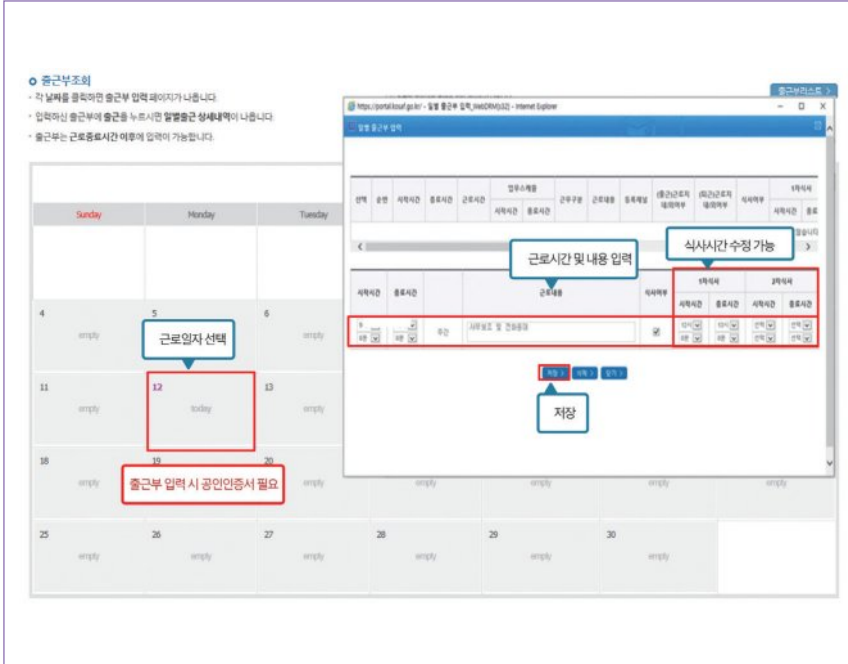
출근부조회
· 각 날짜를 클릭하면 출근부 입력 페이지가 나옵니다.
· 입력하신 출근부에 출근을 누르시면 일별출근 상세내역이 나옵니다.
· 출근부는 근로종료시간 이후에 입력이 가능합니다.

출근부리스트 >

https://portal.kosaf.go.kr/ - 일별 출근부 입력_WebDRM(32) - Internet Explorer

일별 출근부 입력

| 선택 | 순번 | 시작시간 | 종료시간 | 근로시간 | 업무스케줄 시작시간 | 업무스케줄 종료시간 | 근무구분 | 근로내용 | 등록채널 | (출근)근로지대리여부 | (퇴근)근로지대리여부 | 식사여부 | 1차식사 시작시간 | 1차식사 종료 |
|---|---|---|---|---|---|---|---|---|---|---|---|---|---|---|

근로시간 및 내용 입력

식사시간 수정 가능

| 시작시간 | 종료시간 | | 근로내용 | 식사여부 | 1차식사 시작시간 | 1차식사 종료시간 | 2차식사 시작시간 | 2차식사 종료시간 |
|---|---|---|---|---|---|---|---|---|
| 9 / 0분 | 0분 | 추가 | 사무보조 및 전화응대 | ☑ | 12시 / 0분 | 13시 / 0분 | 선택 / 선택 | 선택 / 선택 |

저장 > 삭제 > 닫기 >

저장

| Sunday | Monday | Tuesday | | | | |
|---|---|---|---|---|---|---|
| | | | | | | |
| 4 empty | 5 empty | 6 empty | | | | |
| 11 empty | 12 today | 13 empty | | | | |
| 18 empty | 19 | 20 | empty | empty | empty | empty |
| 25 empty | 26 empty | 27 empty | 28 empty | 29 empty | 30 empty | |

근로일자 선택

출근부 입력 시 공인인증서 필요